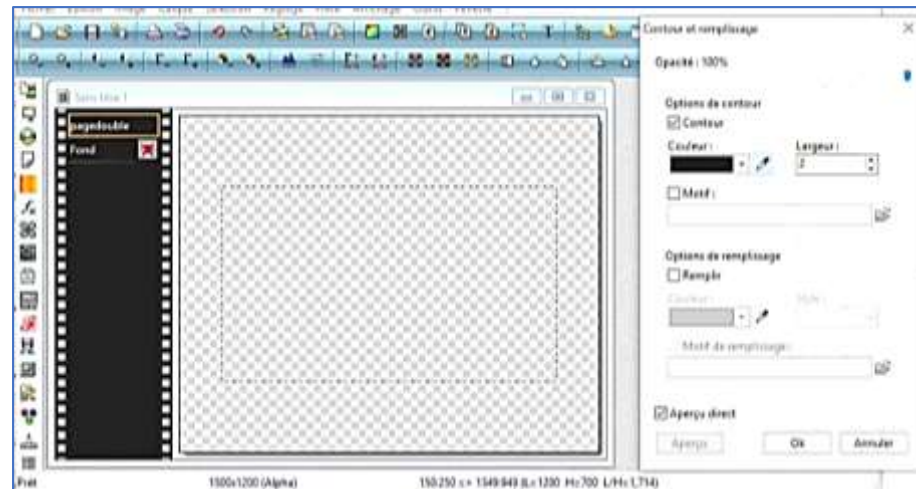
Sans titre 1

pagedouble

Fond

Contour et remplissage

Opacité : 100%

Options de contour

☑ Contour

Couleur :

Largeur :

2

☐ Motif :

Options de remplissage

☐ Remplir

Couleur :

Style :

Motif de remplissage :

☑ Aperçu direct

Aperçu

Ok

Annuler

Prêt

1500x1200 (Alpha)

150:250 c= 1549:849 (L=1200 H=700 L/H=1,714)